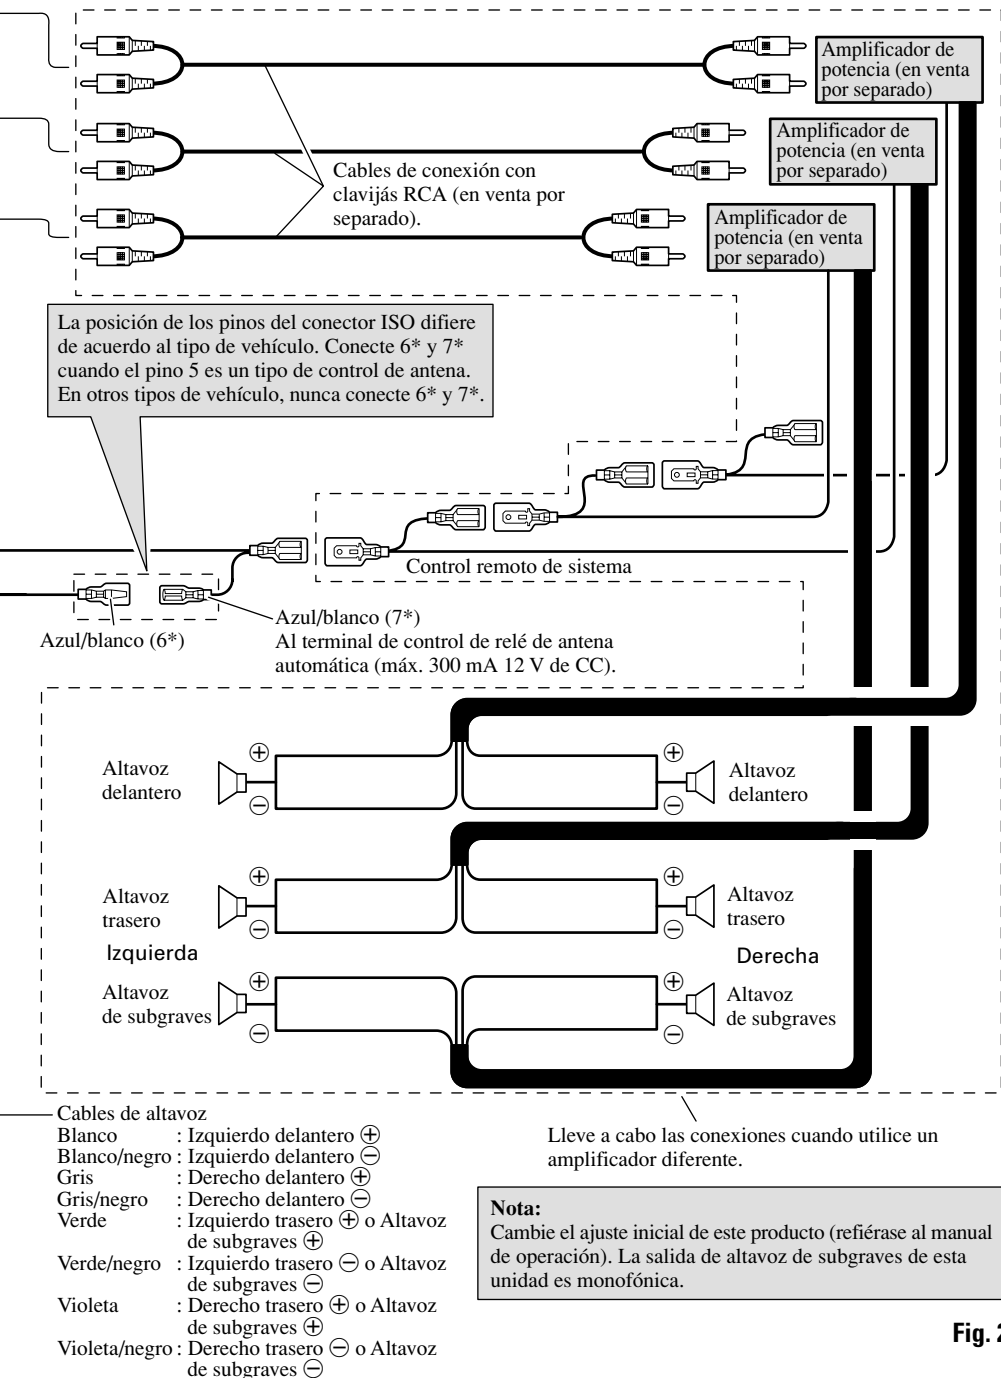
Amplificador de potencia (en venta por separado)

Amplificador de potencia (en venta por separado)

Cables de conexión con clavijás RCA (en venta por separado).

Amplificador de potencia (en venta por separado)

La posición de los pinos del conector ISO difiere de acuerdo al tipo de vehículo. Conecte 6* y 7* cuando el pino 5 es un tipo de control de antena. En otros tipos de vehículo, nunca conecte 6* y 7*.

Control remoto de sistema

Azul/blanco (7*)
Al terminal de control de relé de antena automática (máx. 300 mA 12 V de CC).

Azul/blanco (6*)

Altavoz delantero

Altavoz delantero

Altavoz trasero

Altavoz trasero

Izquierda

Derecha

Altavoz de subgraves

Altavoz de subgraves

Cables de altavoz
Blanco : Izquierdo delantero ⊕
Blanco/negro : Izquierdo delantero ⊖
Gris : Derecho delantero ⊕
Gris/negro : Derecho delantero ⊖
Verde : Izquierdo trasero ⊕ o Altavoz de subgraves ⊕
Verde/negro : Izquierdo trasero ⊖ o Altavoz de subgraves ⊖
Violeta : Derecho trasero ⊕ o Altavoz de subgraves ⊕
Violeta/negro : Derecho trasero ⊖ o Altavoz de subgraves ⊖

Lleve a cabo las conexiones cuando utilice un amplificador diferente.

**Nota:**
Cambie el ajuste inicial de este producto (refiérase al manual de operación). La salida de altavoz de subgraves de esta unidad es monofónica.

Fig. 2